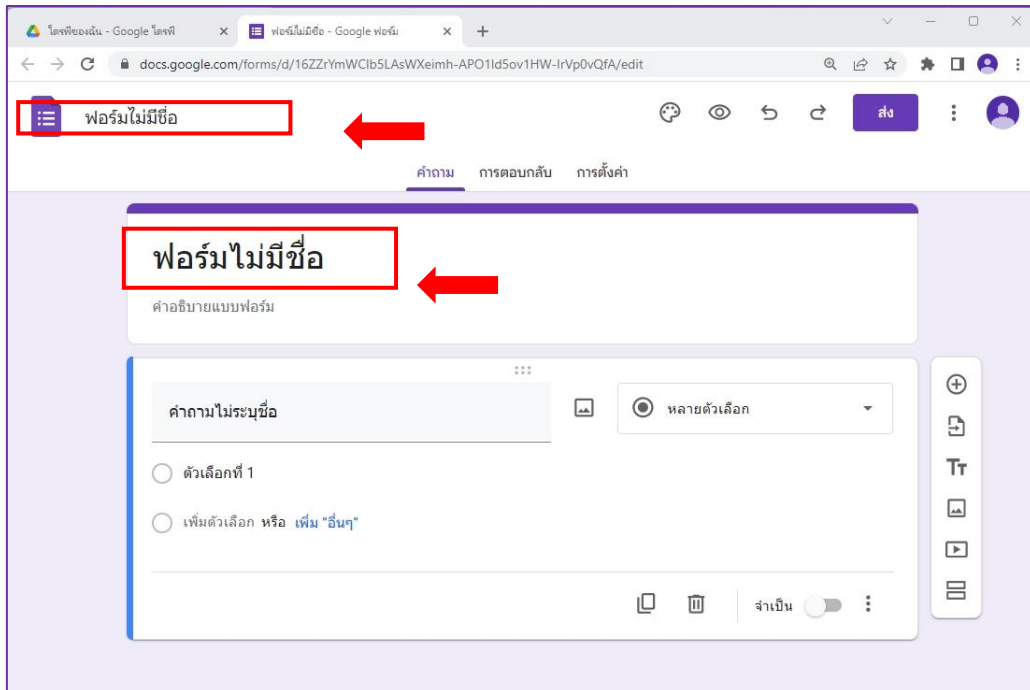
ไดรฟ์ของฉัน - Google ไดรฟ์ ×
ฟอร์มไม่มีชื่อ - Google ฟอร์ม ×
+

docs.google.com/forms/d/16ZZrYmWClb5LAsWXeimh-APO1Id5ov1HW-IrVp0vQfA/edit

ฟอร์มไม่มีชื่อ

ส่ง

คำถาม การตอบกลับ การตั้งค่า

ฟอร์มไม่มีชื่อ

คำอธิบายแบบฟอร์ม

คำถามไม่ระบุชื่อ

หลายตัวเลือก

ตัวเลือกที่ 1

เพิ่มตัวเลือก หรือ เพิ่ม "อื่นๆ"

จำเป็น